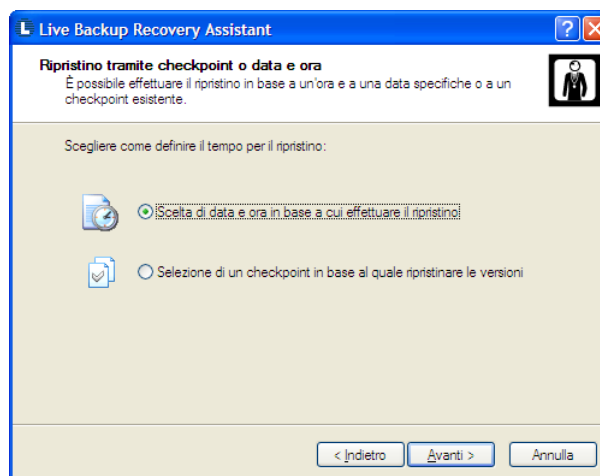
Live Backup Recovery Assistant

Ripristino tramite checkpoint o data e ora
È possibile effettuare il ripristino in base a un'ora e a una data specifiche o a un checkpoint esistente.

Scegliere come definire il tempo per il ripristino:

Scelta di data e ora in base a cui effettuare il ripristino

Selezione di un checkpoint in base al quale ripristinare le versioni

< Indietro
Avanti >
Annulla